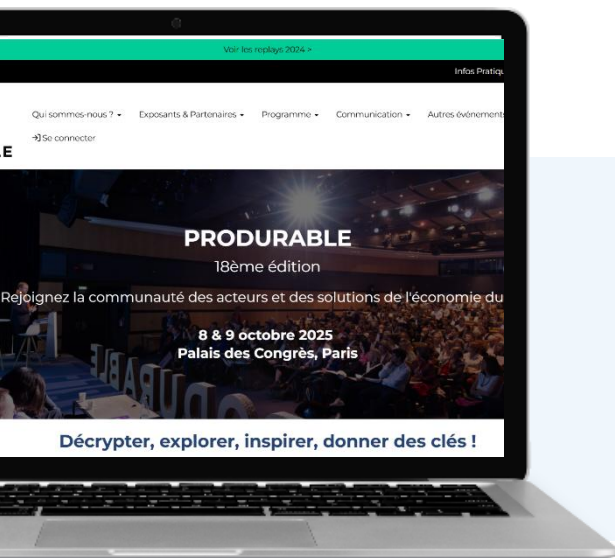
Voir les replays 2024 >

Infos Pratiqu

Qui sommes-nous ? ▾ Exposants & Partenaires ▾ Programme ▾ Communication ▾ Autres événement

E

→] Se connecter

PRODURABLE

18ème édition

Rejoignez la communauté des acteurs et des solutions de l'économie du

8 & 9 octobre 2025
Palais des Congrès, Paris

Décrypter, explorer, inspirer, donner des clés !